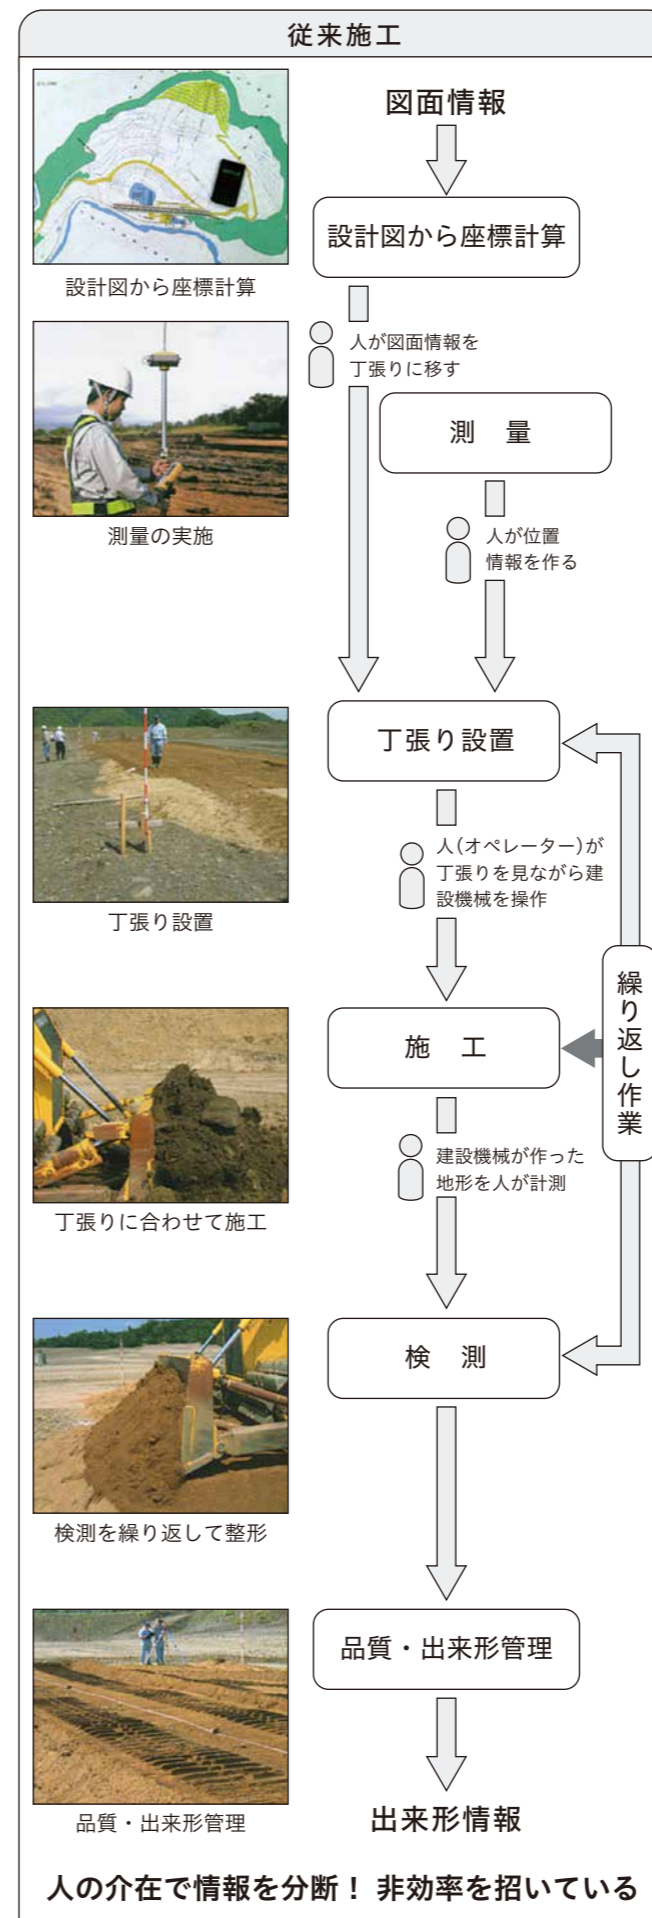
従来施工

設計図から座標計算

測量の実施

丁張り設置

丁張りに合わせて施工

検測を繰り返して整形

品質・出来形管理

図面情報

設計図から座標計算

人が図面情報を丁張りに移す

測　量

人が位置情報を作る

丁張り設置

人(オペレーター)が丁張りを見ながら建設機械を操作

施　工

建設機械が作った地形を人が計測

検　測

繰り返し作業

品質・出来形管理

出来形情報

人の介在で情報を分断！ 非効率を招いている